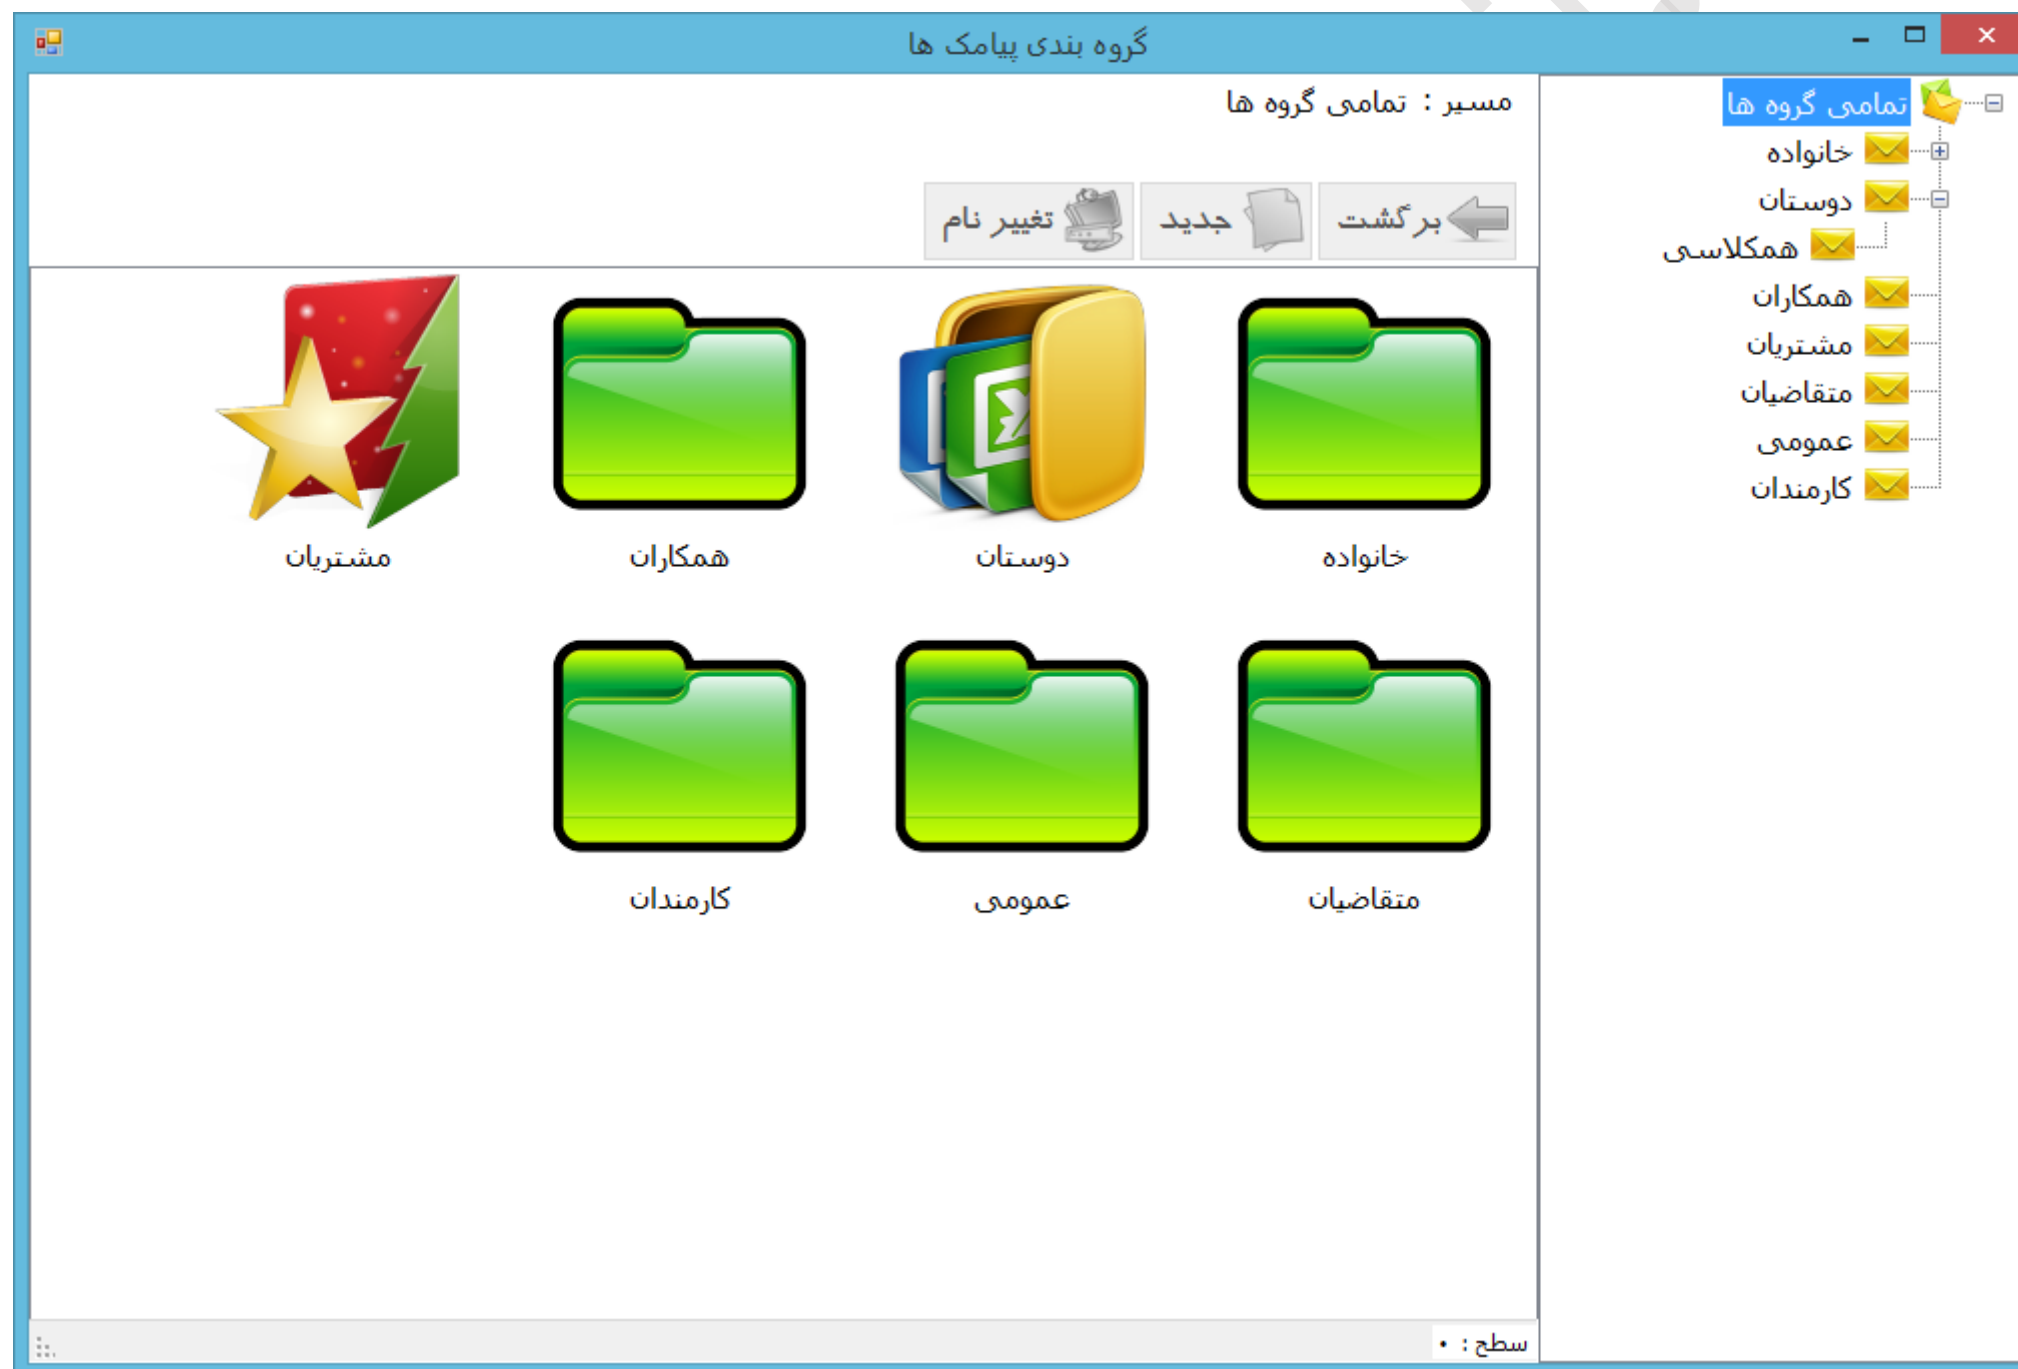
گروه بندی پیامک ها

تمامی گروه ها
خانواده
دوستان
همکلاسی
همکاران
مشتریان
متقاضیان
عمومی
کارمندان

مسیر : تمامی گروه ها

برگشت
جدید
تغییر نام

خانواده
دوستان
همکاران
مشتریان
متقاضیان
عمومی
کارمندان

سطح : ۰